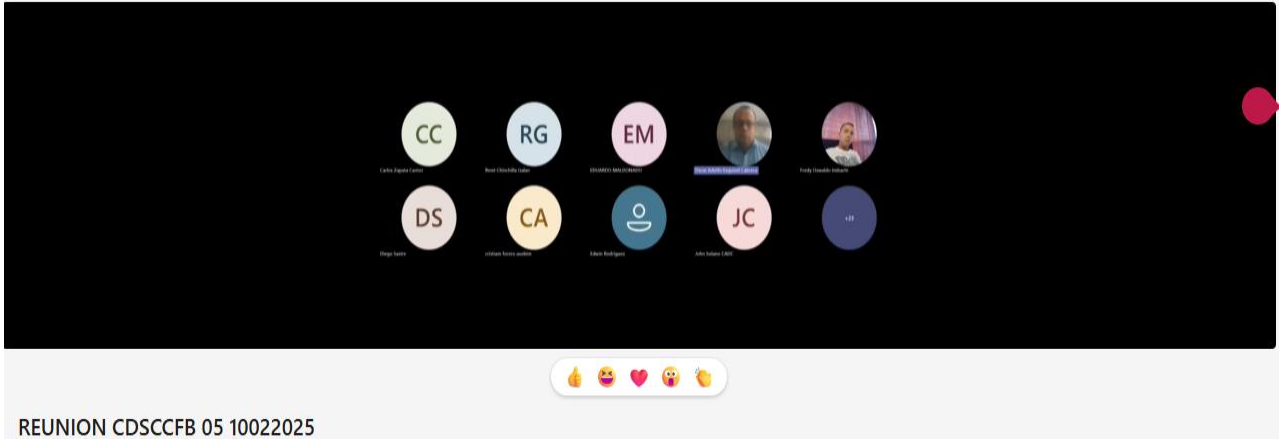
CC
Carlos Zapata Castro

RG
René Chinchilla Gaitan

EM
EDUARDO MALDONADO

Oscar Adolfo Esquivel Cabrera

Ferdy Oswaldo Induachi

DS
Diego Sastre

CA
cristian fuentes acebro

Edwin Rodriguez

JC
John Solano CADC

+31

REUNION CDSCCFB 05 10022025